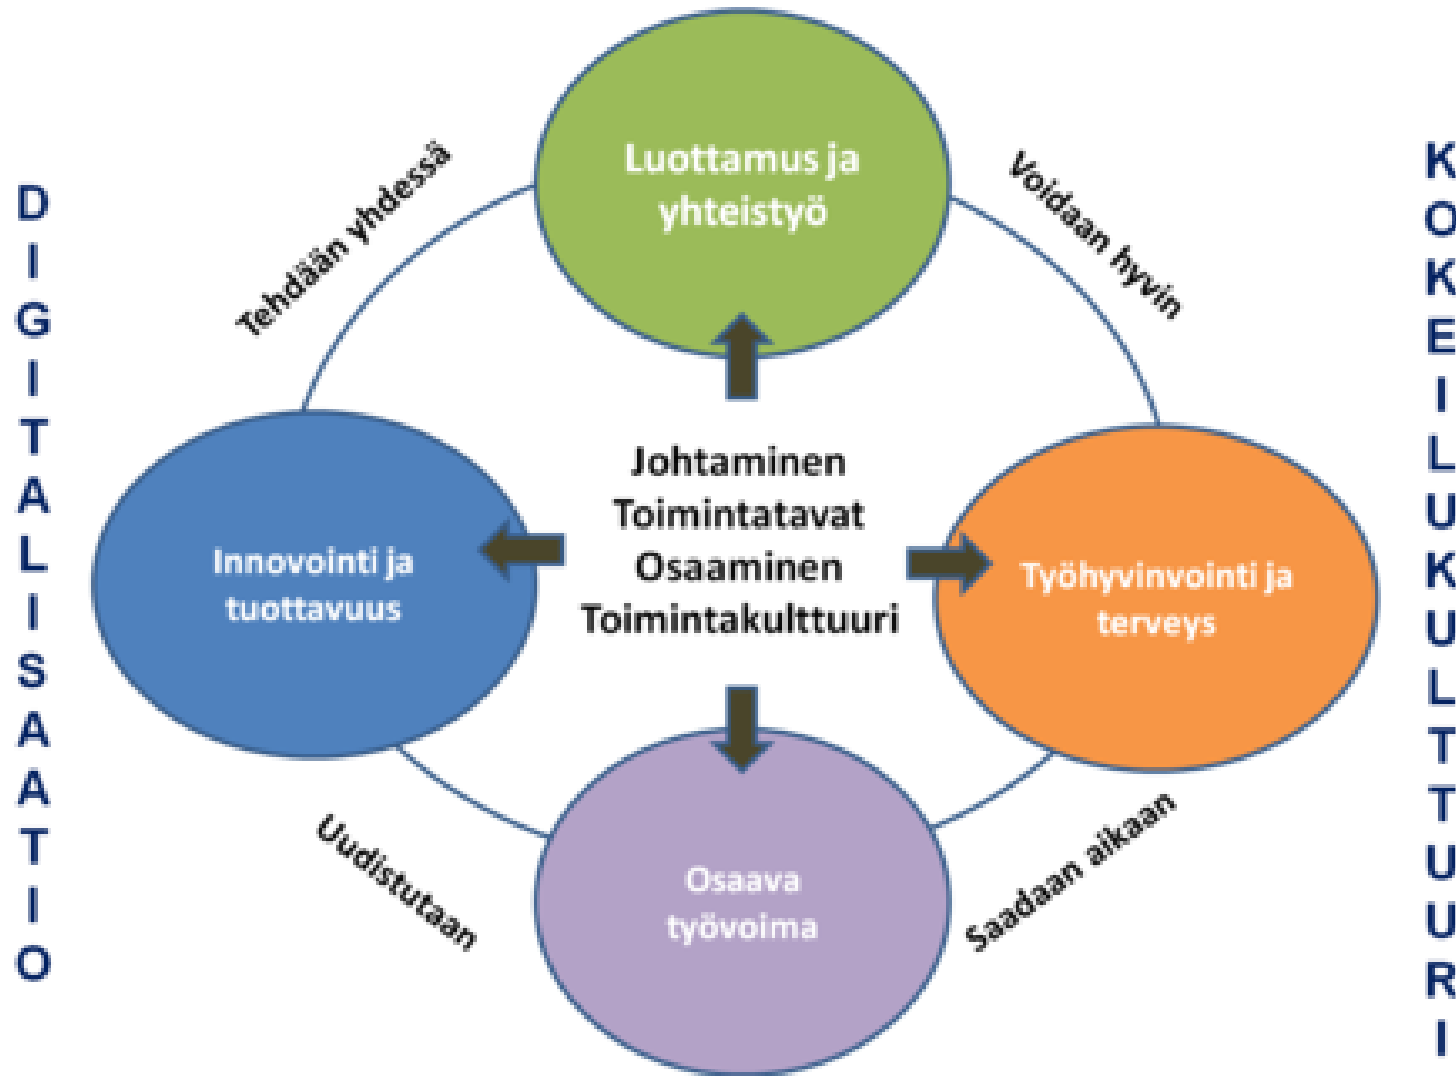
DIGITALISAATIO

Tehdään yhdessä

Luottamus ja yhteistyö

Voidaan hyvin

KOKEILUKULTTUURI

Johtaminen
Toimintatavat
Osaaminen
Toimintakulttuuri

Innovointi ja tuottavuus

Työhyvinvointi ja terveys

Uudistutaan

Osaava työvoima

Saadaan aikaan